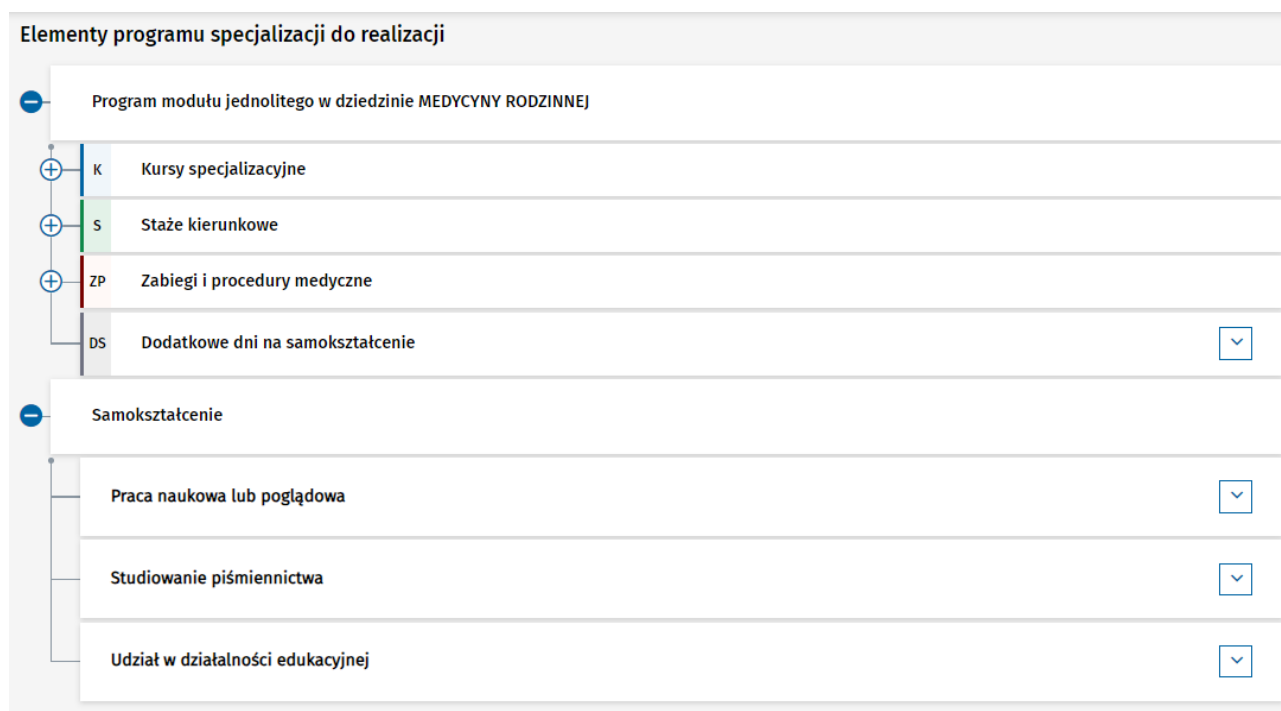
Elementy programu specjalizacji do realizacji

Program modułu jednolitego w dziedzinie MEDYCYNY RODZINNEJ

K Kursy specjalizacyjne

S Staże kierunkowe

ZP Zabiegi i procedury medyczne

DS Dodatkowe dni na samokształcenie

Samokształcenie

Praca naukowa lub poglądowa

Studiowanie piśmiennictwa

Udział w działalności edukacyjnej